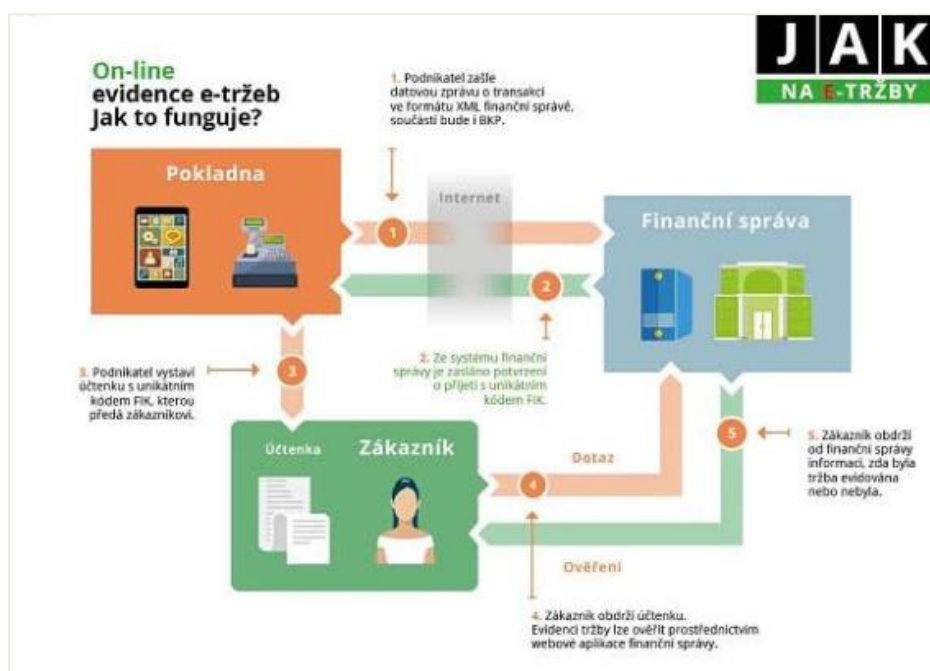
On-line evidence e-tržeb Jak to funguje?

JAK NA E-TRŽBY

1. Podnikatel zašle datovou zprávu o transakci ve formátu XML finanční správě, součástí bude i BKP.

Pokladna

Internet

1

Finanční správa

2

2. Ze systému finanční správy je zasláno potvrzení o přijetí s unikátním kódem FIK.

3. Podnikatel vystaví účtenku s unikátním kódem FIK, kterou předá zákazníkovi.

3

Účtenka

Zákazník

Dotaz

4

5

5. Zákazník obdrží od finanční správy informaci, zda byla tržba evidována nebo nebyla.

Ověření

4. Zákazník obdrží účtenku. Evidenci tržby lze ověřit prostřednictvím webové aplikace finanční správy.